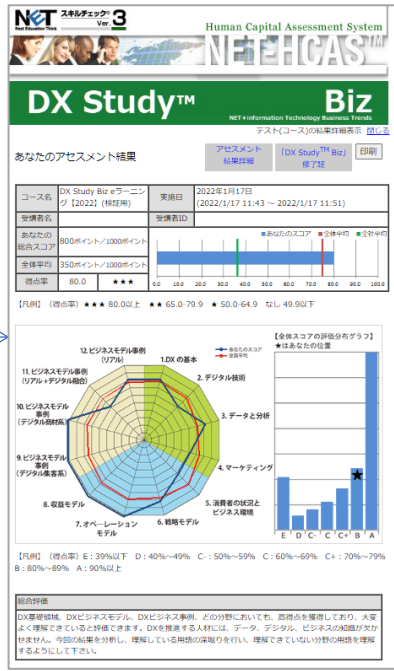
NET Net Education Think スキルチェック Ver.3

Human Capital Assessment System
NETHCAS™

DX Study™ Biz
NET+Information Technology Business Trends

テスト(コース)の結果詳細表示 閉じる

あなたのアセスメント結果

アセスメント結果詳細

「DX Study™ Biz」修了証

印刷

| コース名 | DX Study Biz eラーニング【2022】(検証用) | 実施日 | 2022年1月17日 (2022/1/17 11:43 ～ 2022/1/17 11:51) |
|---|---|---|---|
| 受講者名 | | 受講者ID | |
| あなたの総合スコア | 800ポイント/1000ポイント | | |
| 全体平均 | 350ポイント/1000ポイント | | |
| 得点率 | 80.0 | ★★★ | |

■あなたのスコア ■全体平均 ■合格点

【凡例】(得点率)★★★ 80.0以上 ★★ 65.0-79.9 ★ 50.0-64.9 なし 49.9以下

あなたのスコア
全体平均

1.DXの基本
2.デジタル技術
3.データと分析
4.マーケティング
5.消費者の状況とビジネス環境
6.戦略モデル
7.オペレーションモデル
8.収益モデル
9.ビジネスモデル事例(デジタル基本系)
10.ビジネスモデル事例(デジタル技術系)
11.ビジネスモデル事例(リアル+デジタル融合)
12.ビジネスモデル事例(リアル)

【全体スコアの評価分布グラフ】
★はあなたの位置

E D C- C C+ B A

【凡例】(得点率)E:39%以下 D:40%～49% C-:50%～59% C:60%～69% C+:70%～79% B:80%～89% A:90%以上

総合評価

DX基礎領域、DXビジネスモデル、DXビジネス事例、どの分野においても、高得点を獲得しており、大変よく理解できていると評価できます。DXを推進する人材には、データ、デジタル、ビジネスの知識が欠かせません。今回の結果を分析し、理解している用語の深掘りを行い、理解できていない分野の用語を理解するようにして下さい。